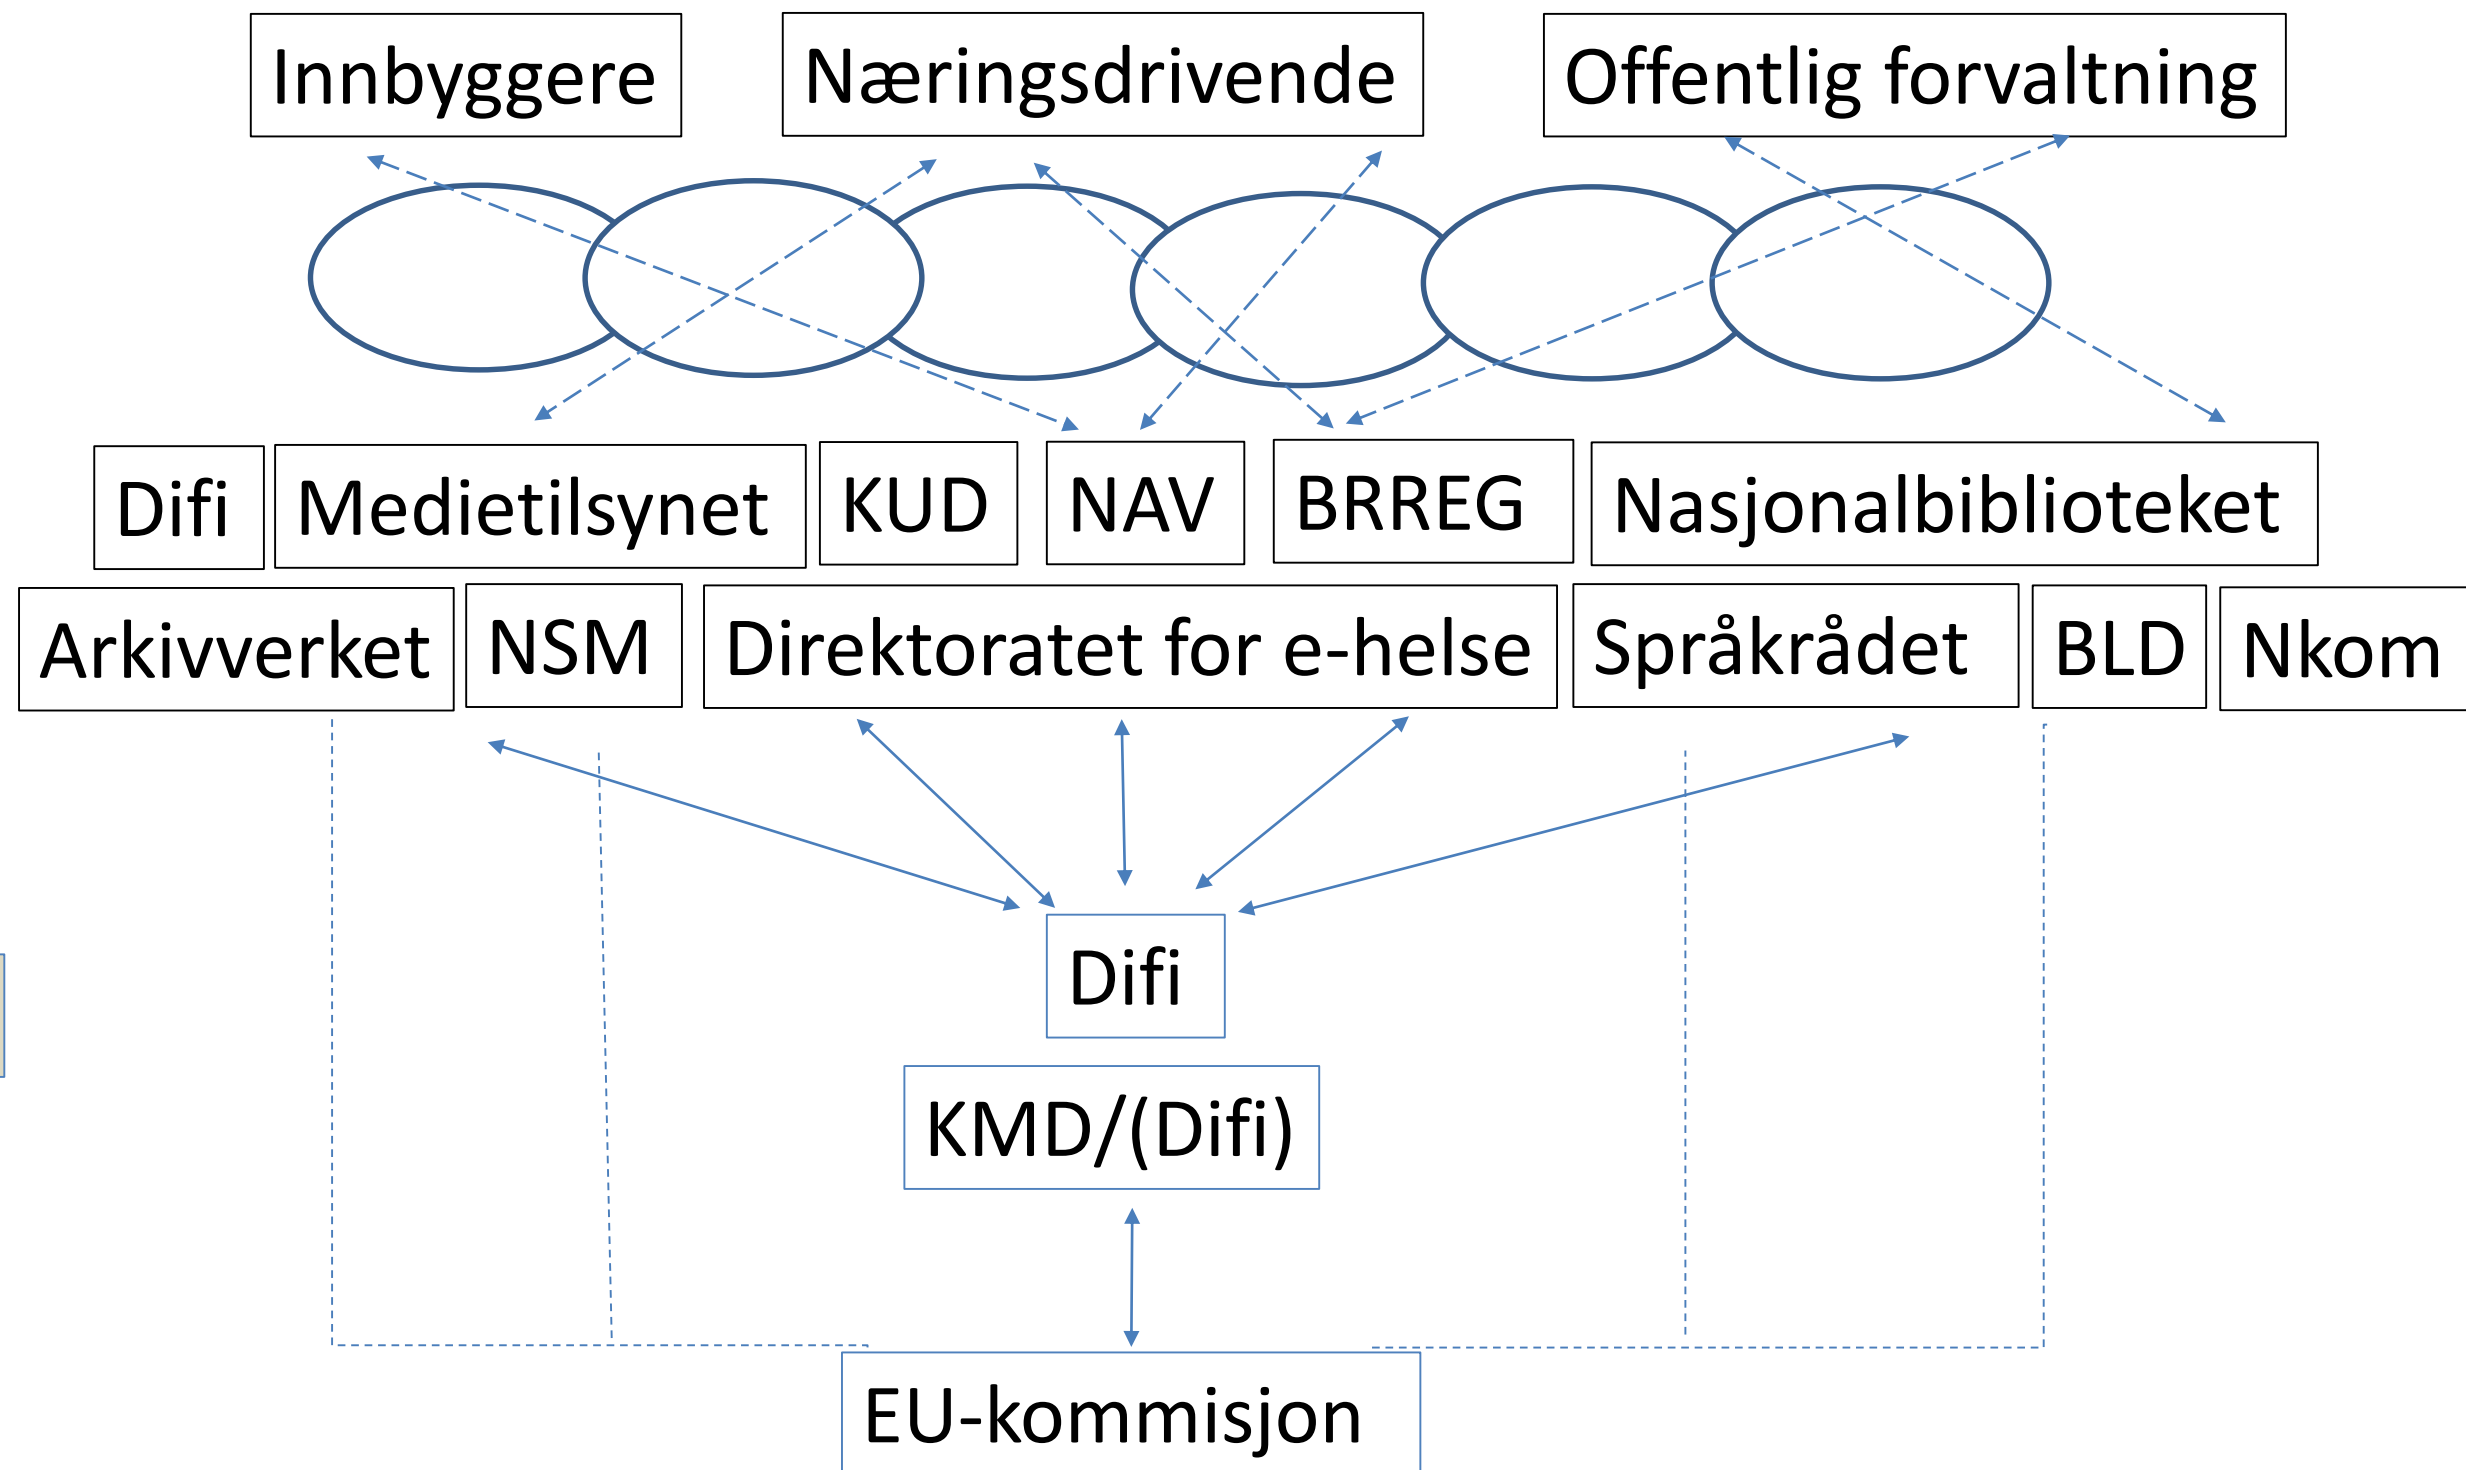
Innbyggere

Næringsdrivende

Offentlig forvaltning

Difi

Medietilsynet

KUD

NAV

BRREG

Nasjonalbiblioteket

Arkivverket

NSM

Direktoratet for e-helse

Språkrådet

BLD

Nkom

Difi

KMD/(Difi)

EU-kommisjon